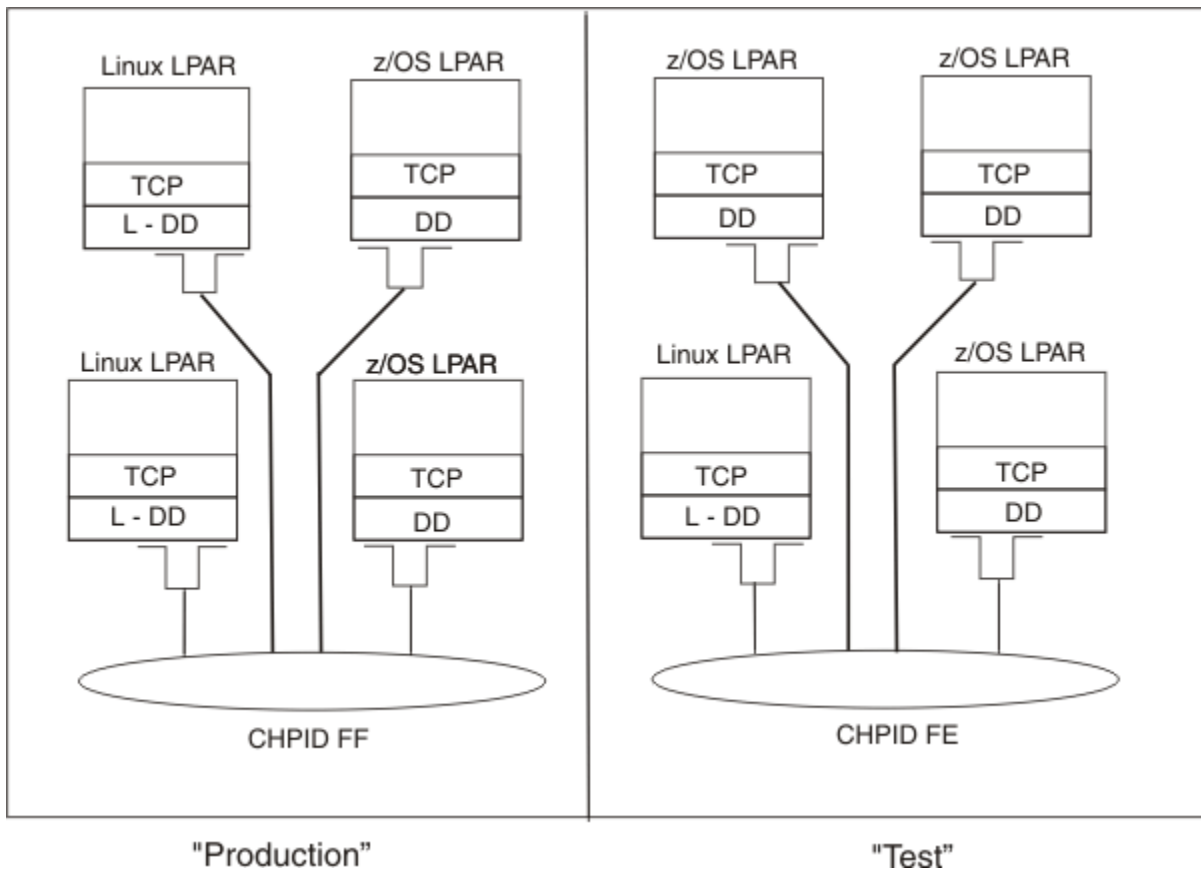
Linux LPAR

TCP

L - DD

z/OS LPAR

TCP

DD

Linux LPAR

TCP

L - DD

z/OS LPAR

TCP

DD

CHPID FF

z/OS LPAR

TCP

DD

z/OS LPAR

TCP

DD

Linux LPAR

TCP

L - DD

z/OS LPAR

TCP

DD

CHPID FE

"Production"

"Test"